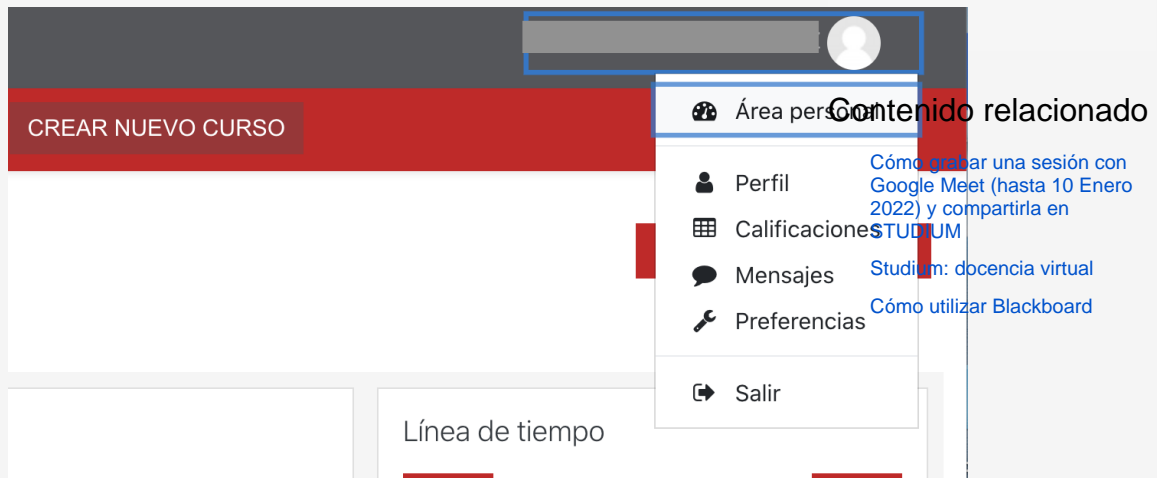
CREAR NUEVO CURSO

Área personal

Perfil

Calificaciones

Mensajes

Preferencias

Salir

Línea de tiempo

Contenido relacionado

Cómo grabar una sesión con Google Meet (hasta 10 Enero 2022) y compartirla en STUDIUM

Studium: docencia virtual

Cómo utilizar Blackboard